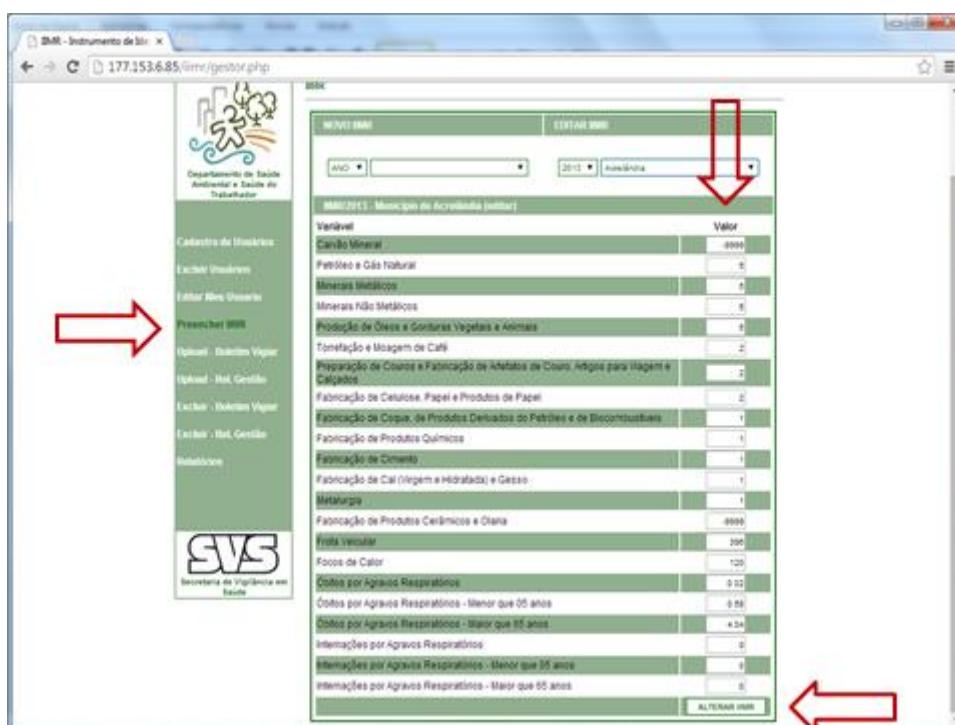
IIMR - Instrumento de Ide ×

177.153.6.85/iimr/gestor.php

IIMR

Departamento de Saúde Ambiental e Saúde do Trabalhador

Cadastro de Usuários

Excluir Usuários

Editar Meu Usuario

Preencher IIMR

Upload - Boletim Vigiar

Upload - Rel. Gestão

Excluir - Boletim Vigiar

Excluir - Rel. Gestão

Relatórios

SVS

Secretaria de Vigilância em Saúde

NOVO IIMR

EDITAR IIMR

ANO

2013 Acrelândia

IIMR2013 - Município de Acrelândia (editar)

| Variável | Valor |
|---|---|
| Carvão Mineral | -9999 |
| Petróleo e Gás Natural | 5 |
| Minerais Metálicos | 5 |
| Minerais Não Metálicos | 5 |
| Produção de Óleos e Gorduras Vegetais e Animais | 5 |
| Torrefação e Moagem de Café | 2 |
| Preparação de Couros e Fabricação de Artefatos de Couro, Artigos para Viagem e Calçados | 2 |
| Fabricação de Celulose, Papel e Produtos de Papel | 2 |
| Fabricação de Coque, de Produtos Derivados do Petróleo e de Biocombustíveis | 1 |
| Fabricação de Produtos Químicos | 1 |
| Fabricação de Cimento | 1 |
| Fabricação de Cal (Virgem e Hidratada) e Gesso | 1 |
| Metalurgia | 1 |
| Fabricação de Produtos Cerâmicos e Olaria | -9999 |
| Frota Veicular | 396 |
| Focos de Calor | 120 |
| Óbitos por Agravos Respiratórios | 0.02 |
| Óbitos por Agravos Respiratórios - Menor que 05 anos | 0.58 |
| Óbitos por Agravos Respiratórios - Maior que 65 anos | 4.04 |
| Internações por Agravos Respiratórios | 0 |
| Internações por Agravos Respiratórios - Menor que 05 anos | 0 |
| Internações por Agravos Respiratórios - Maior que 65 anos | 0 |

ALTERAR IIMR